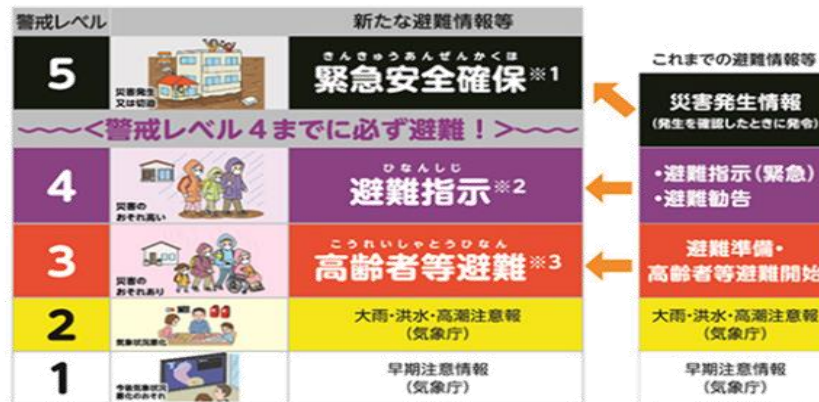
警戒レベル

新たな避難情報等

5

災害発生又は切迫

きんきゅうあんぜんかくほ
緊急安全確保※1

これまでの避難情報等

災害発生情報
(発生を確認したときに発令)

〜〜〜<警戒レベル4までに必ず避難!>〜〜〜

4

災害のおそれ高い

ひなんしじ
避難指示※2

・避難指示(緊急)
・避難勧告

3

災害のおそれあり

こうれいしゃとうひなん
高齢者等避難※3

避難準備・
高齢者等避難開始

2

気象状況悪化

大雨・洪水・高潮注意報
(気象庁)

大雨・洪水・高潮注意報
(気象庁)

1

今後気象状況悪化のおそれ

早期注意情報
(気象庁)

早期注意情報
(気象庁)